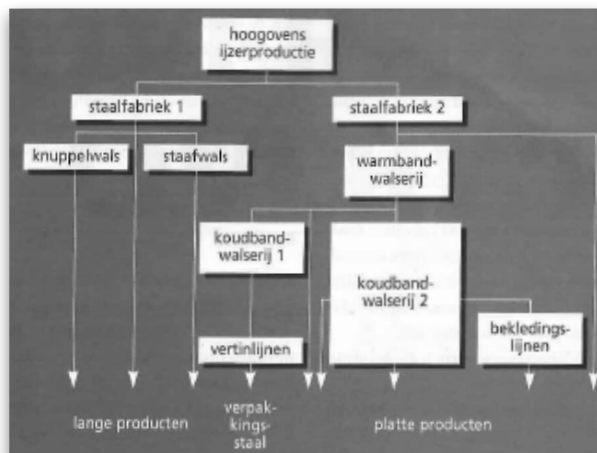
hoogovens ijzerproductie

staalfabriek 1

staalfabriek 2

knuppelwals

staafwals

warmbandwalserij

koudbandwalserij 1

koudbandwalserij 2

vertinlijnen

bekledingslijnen

lange producten

verpakkingsstaal

platte producten